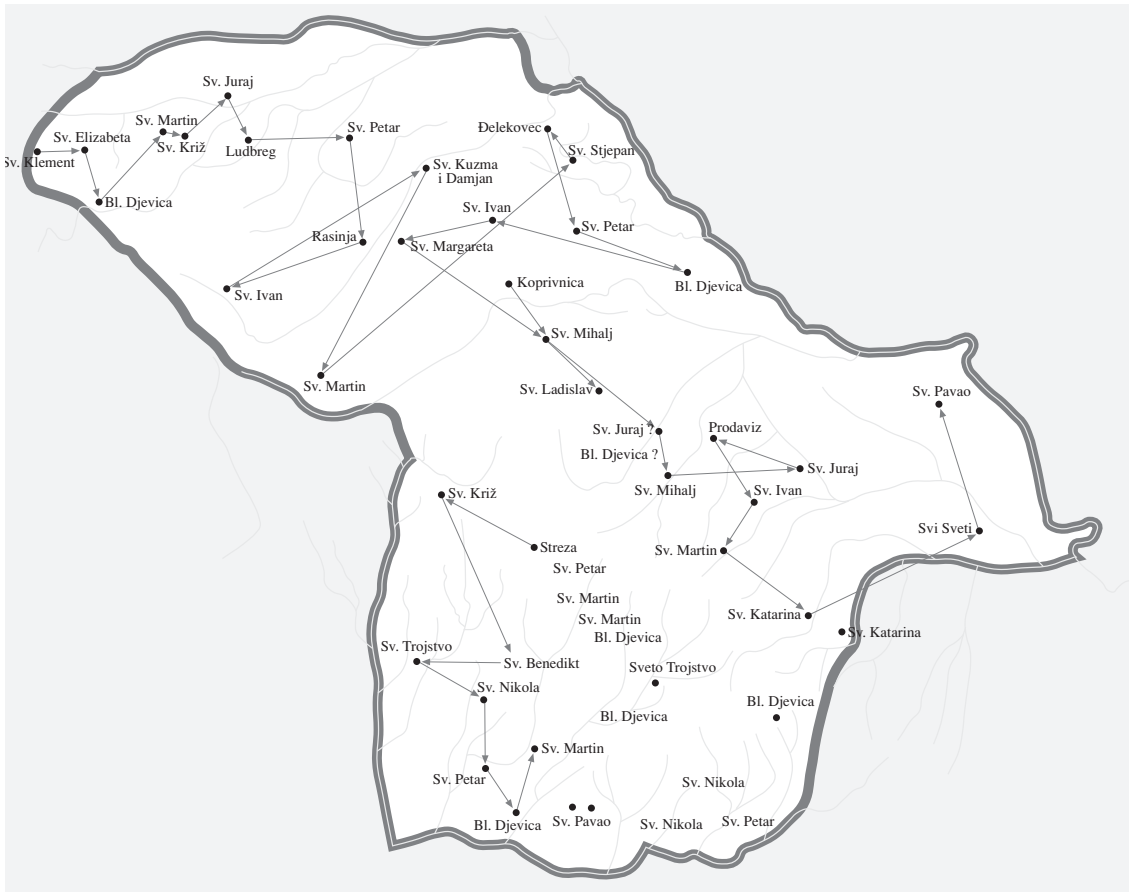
Sv. Klement
Sv. Elizabeta
Sv. Martin
Sv. Križ
Sv. Juraj
Ludbreg
Sv. Petar
Bl. Djevica
Đelekovec
Sv. Stjepan
Sv. Kuzma i Damjan
Sv. Ivan
Rasinja
Sv. Margareta
Sv. Petar
Sv. Ivan
Bl. Djevica
Koprivnica
Sv. Mihalj
Sv. Martin
Sv. Ladislav
Sv. Pavao
Sv. Juraj ?
Prodaviz
Bl. Djevica ?
Sv. Juraj
Sv. Mihalj
Sv. Ivan
Sv. Križ
Streza
Sv. Martin
Svi Sveti
Sv. Petar
Sv. Martin
Sv. Martin
Sv. Katarina
Bl. Djevica
Sv. Katarina
Sv. Trojstvo
Sv. Benedikt
Sv. Nikola
Sveto Trojstvo
Bl. Djevica
Bl. Djevica
Sv. Martin
Sv. Petar
Sv. Nikola
Bl. Djevica
Sv. Pavao
Sv. Nikola
Sv. Petar